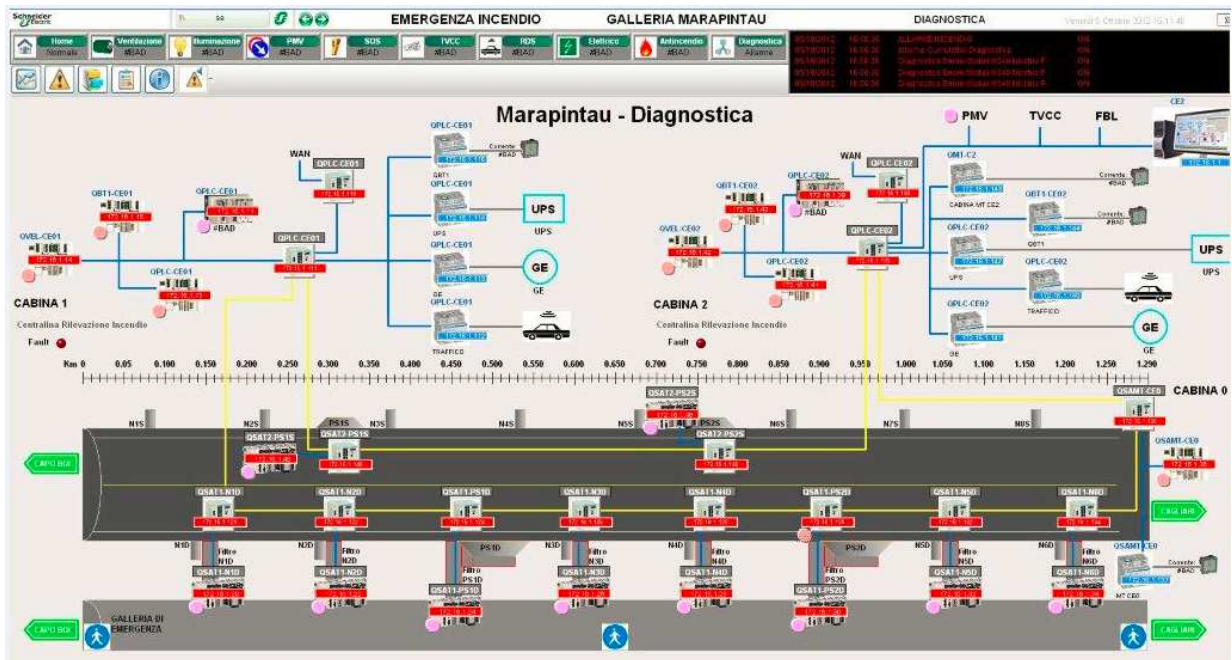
Schneider Electric

EMERGENZA INCENDIO GALLERIA MARAPINTAU DIAGNOSTICA

Home Normale | Ventilazione #BAD | Illuminazione #BAD | PMV #BAD | SOS #BAD | TVCC #BAD | RDS #BAD | Elettrico #BAD | Antincendio #BAD | Diagnostica Allarme

Marapintau - Diagnostica

WAN
QPLC-CE01
QBT1-CE01
QPLC-CE01
#BAD
QVEL-CE01
QPLC-CE01
QPLC-CE01
QPLC-CE01
Corrente #BAD
QBT1
QPLC-CE01
UPS
UPS
QPLC-CE01
GE
GE
QPLC-CE01
TRAFFICO

CABINA 1
Centralina Rilevazione Incendio
Fault

PMV TVCC FBL
CE2
WAN
QPLC-CE02
QBT1-CE02
QPLC-CE02
#BAD
QM1-C2
Corrente #BAD
CABINA MT CE2
QBT1-CE02
Corrente #BAD
QBT1
QVEL-CE02
QPLC-CE02
QPLC-CE02
QPLC-CE02
UPS
UPS
UPS
QPLC-CE02
TRAFFICO
QPLC-CE02
GE
GE

CABINA 2
Centralina Rilevazione Incendio
Fault

Km 0 0.05 0.100 0.150 0.200 0.250 0.300 0.350 0.400 0.450 0.500 0.550 0.600 0.650 0.700 0.750 0.800 0.850 0.900 0.950 1.000 1.050 1.100 1.150 1.200 1.250 1.290

CABINA 0

QSAT2-PS2S
PS2S
QSAT2-PS2S
N1S N2S PS1S N4S N5S N6S N7S N8S
QSAT2-PS1S
QSAT2-PS1S
QSAMT-CE0
QSAMT-CE0

CAPO BOI

QSAT1-N1D QSAT1-N2D QSAT1-PS1D QSAT1-N3D QSAT1-N4D QSAT1-PS2D QSAT1-N5D QSAT1-N6D

CAGLIARI

N1D Filtro N1D
N2D Filtro N2D
PS1D
N3D Filtro N3D
N4D Filtro N4D
Filtro PS1D
PS2D
Filtro PS2D
N5D Filtro N5D
N6D Filtro N6D
QSAMT-CE0
Corrente #BAD
MT CE0

QSAT1-N1D QSAT1-N2D QSAT1-PS1D QSAT1-N3D QSAT1-N4D QSAT1-PS2D QSAT1-N5D QSAT1-N6D

CAPO BOI
GALLERIA DI EMERGENZA
CAGLIARI